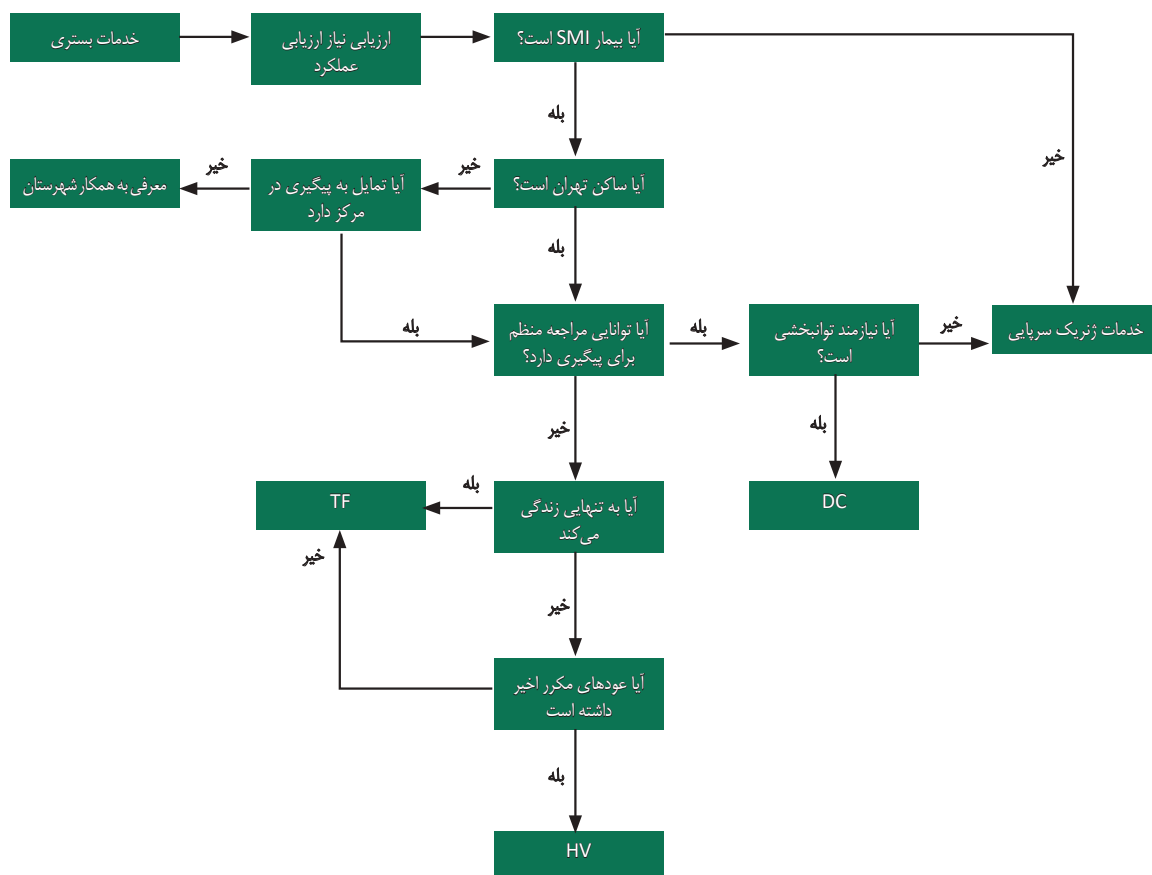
خدمات بستری

ارزیابی نیاز ارزیابی عملکرد

آیا بیمار SMI است؟

خیر

بله

آیا ساکن تهران است؟

خیر

آیا تمایل به پیگیری در مرکز دارد

خیر

معرفی به همکار شهرستان

بله

بله

آیا توانایی مراجعه منظم برای پیگیری دارد؟

بله

آیا نیازمند توانبخشی است؟

خیر

خدمات ژنریک سرپایی

بله

DC

خیر

آیا به تنهایی زندگی می‌کند

بله

TF

خیر

خیر

آیا عودهای مکرر اخیر داشته است

بله

HV